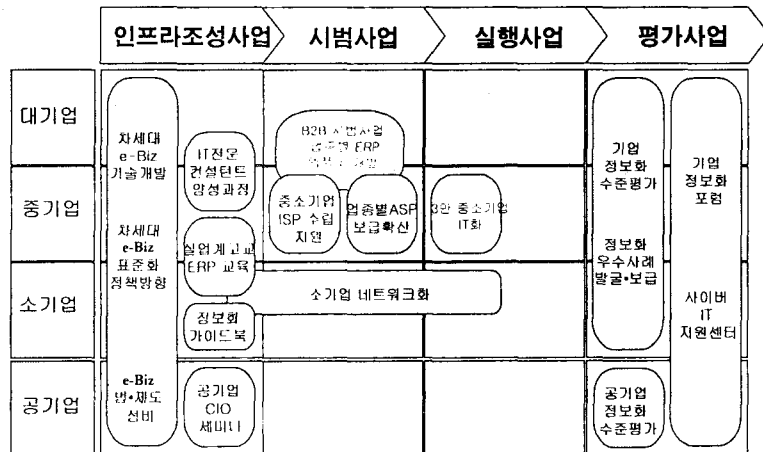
| | 인프라조성사업 | 시범사업 | 실행사업 | 평가사업 |
|---|---|---|---|---|
| 대기업 | 차세대 e-Biz 기술개발 / IT전문 컨설턴트 양성과정 | B2B 시범사업 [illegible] ERP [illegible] | | 기업 정보화 수준평가 / 기업 정보화 포럼 |
| 중기업 | 차세대 e-Biz 표준화 정책방향 | 중소기업 ISP 수립 지원 / 업종별ASP 보급확산 | 3만 중소기업 IT화 | |
| 소기업 | 실업계고교 ERP 교육 / 정보화 가이드북 | 소기업 네트워크화 | | 정보화 우수사례 발굴•보급 / 사이버 IT 지원센터 |
| 공기업 | e-Biz 법•제도 정비 / 공기업 CIO 세미나 | | | 공기업 정보화 수준평가 |